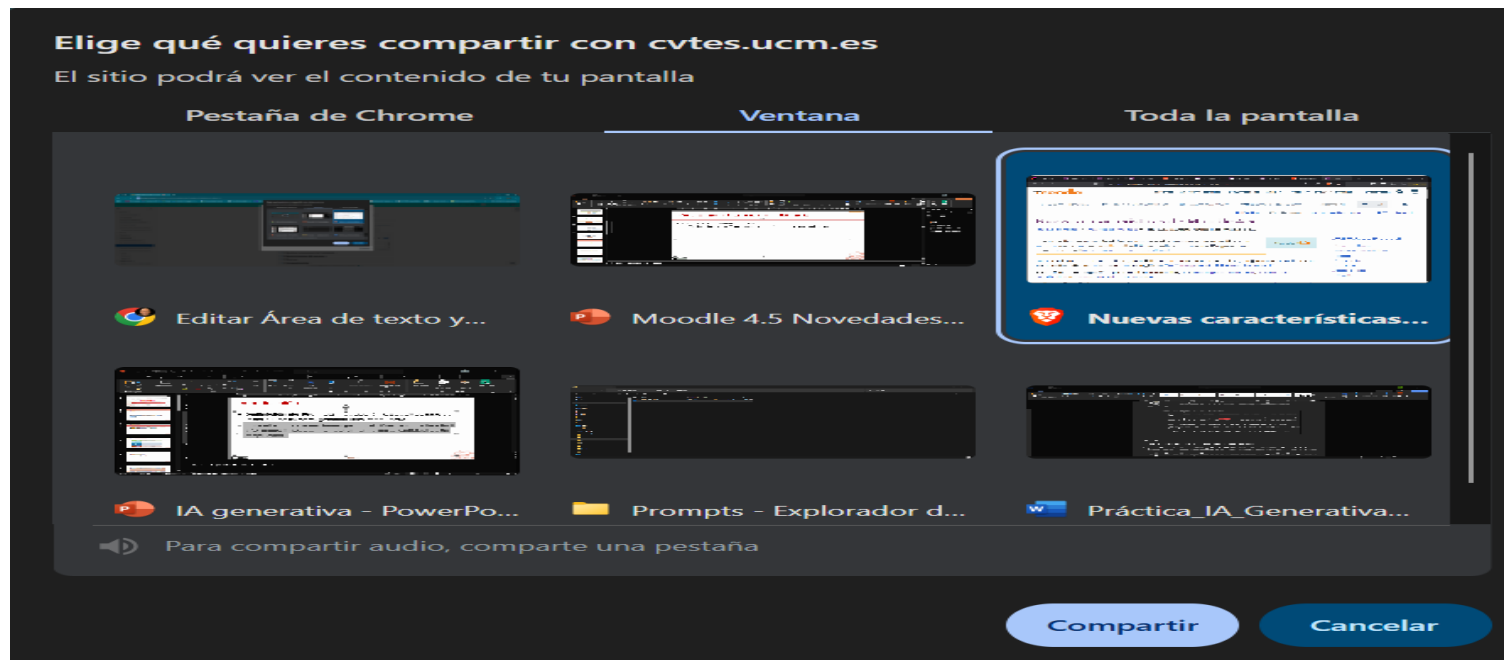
Elige qué quieres compartir con cvtes.ucm.es
El sitio podrá ver el contenido de tu pantalla

Pestaña de Chrome
Ventana
Toda la pantalla

Editar Área de texto y...
Moodle 4.5 Novedades...
Nuevas características...
IA generativa - PowerPo...
Prompts - Explorador d...
Práctica_IA_Generativa...

Para compartir audio, comparte una pestaña

Compartir
Cancelar